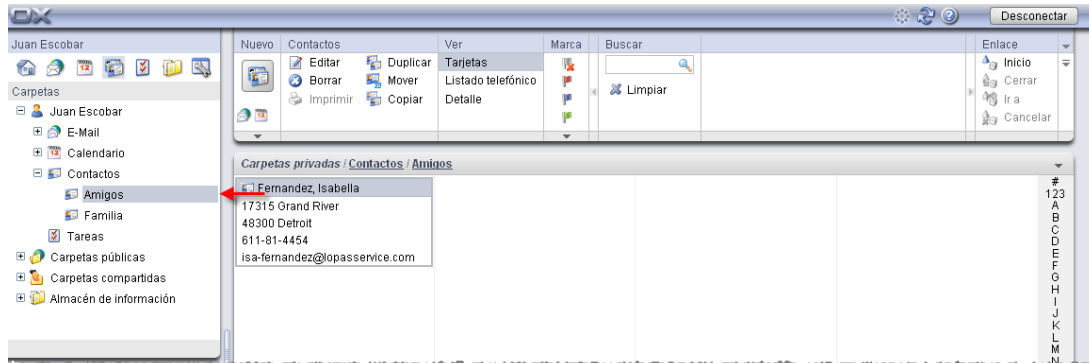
OX

Desconectar

Juan Escobar

Carpetas

Juan Escobar
E-Mail
Calendario
Contactos
Amigos
Familia
Tareas
Carpetas públicas
Carpetas compartidas
Almacén de información

Nuevo

Contactos
Editar
Borrar
Imprimir
Duplicar
Mover
Copiar

Ver
Tarjetas
Listado telefónico
Detalle

Marca

Buscar
Limpiar

Enlace
Inicio
Cerrar
Ir a
Cancelar

Carpetas privadas / Contactos / Amigos

Fernandez, Isabella
17315 Grand River
48300 Detroit
611-81-4454
isa-fernandez@lopasservice.com

#
123
A
B
C
D
E
F
G
H
I
J
K
L
M
N